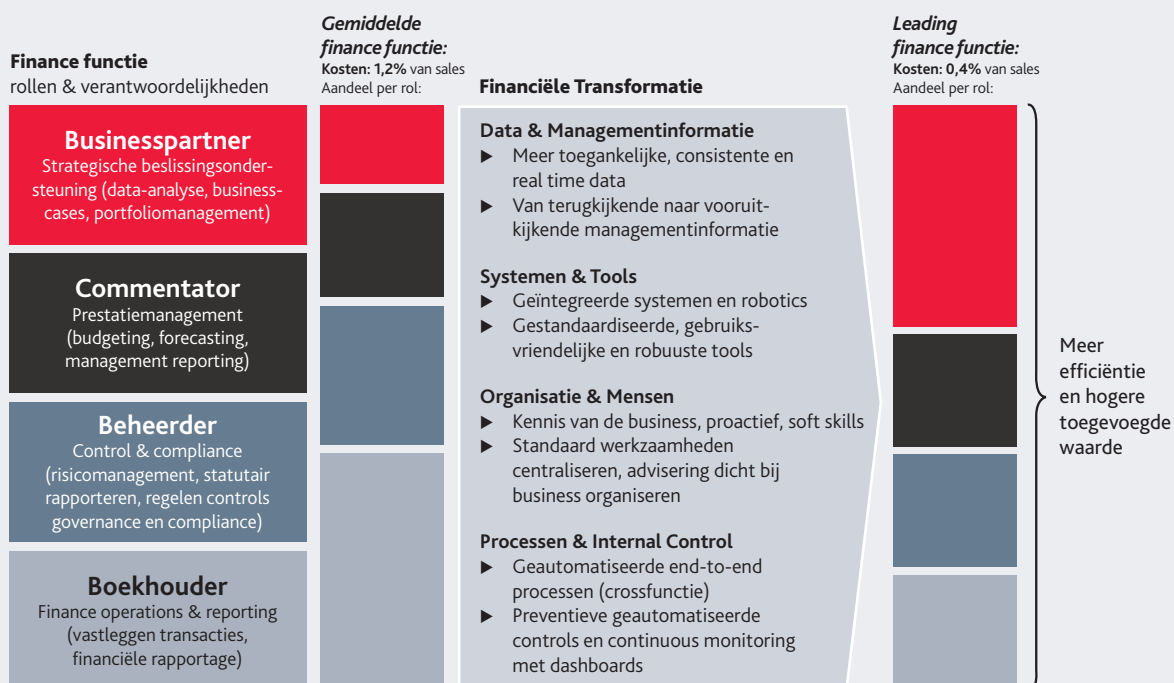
Finance functie
rollen & verantwoordelijkheden

Gemiddelde finance functie:
Kosten: 1,2% van sales
Aandeel per rol:

Financiële Transformatie

Leading finance functie:
Kosten: 0,4% van sales
Aandeel per rol:

Businesspartner
Strategische beslissingsondersteuning (data-analyse, businesscases, portfoliomanagement)

Commentator
Prestatiemanagement (budgeting, forecasting, management reporting)

Beheerder
Control & compliance (risicomanagement, statutair rapporteren, regelen controls governance en compliance)

Boekhouder
Finance operations & reporting (vastleggen transacties, financiële rapportage)

Data & Managementinformatie
▶ Meer toegankelijke, consistente en real time data
▶ Van terugkijkende naar vooruitkijkende managementinformatie

Systemen & Tools
▶ Geïntegreerde systemen en robotics
▶ Gestandaardiseerde, gebruiksvriendelijke en robuuste tools

Organisatie & Mensen
▶ Kennis van de business, proactief, soft skills
▶ Standaard werkzaamheden centraliseren, advisering dicht bij business organiseren

Processen & Internal Control
▶ Geautomatiseerde end-to-end processen (crossfunctie)
▶ Preventieve geautomatiseerde controls en continuous monitoring met dashboards

Meer efficiëntie en hogere toegevoegde waarde